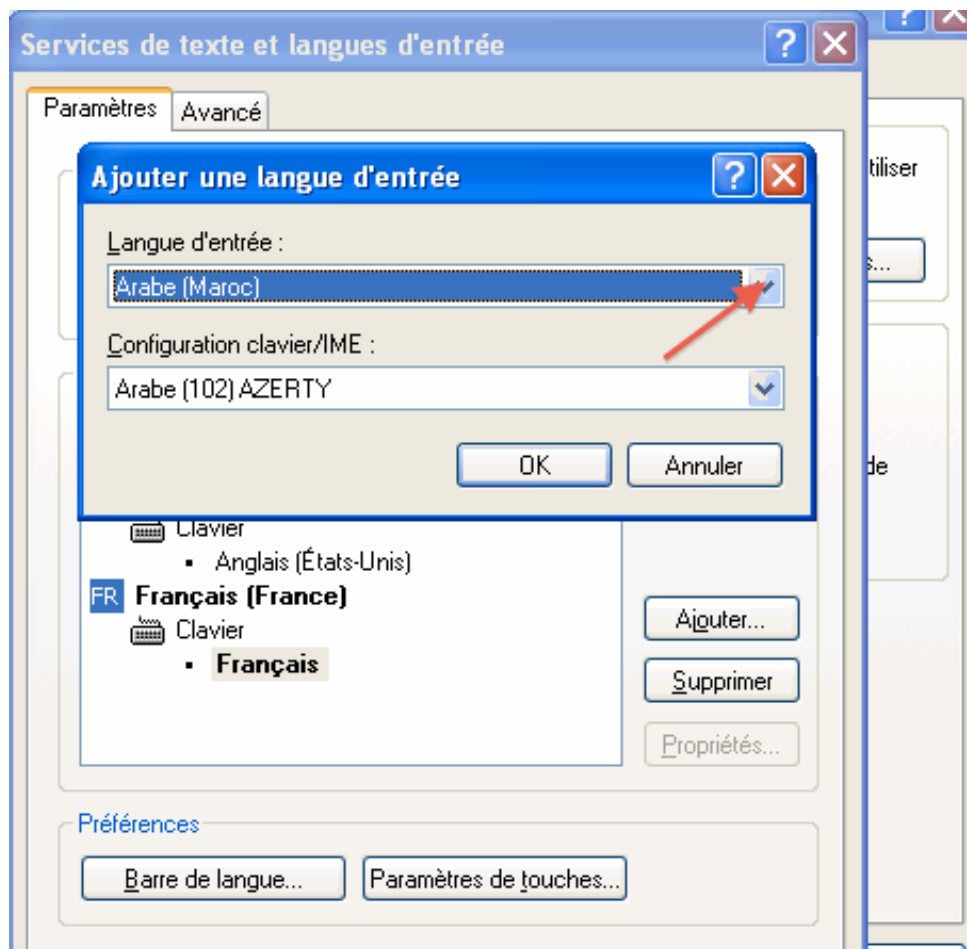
Services de texte et langues d'entrée

Paramètres Avancé

Ajouter une langue d'entrée

Langue d'entrée :

Arabe (Maroc)

Configuration clavier/IME :

Arabe (102) AZERTY

OK Annuler

tiliser

s...

de

Clavier

▪ Anglais (États-Unis)

FR Français (France)

Clavier

▪ Français

Ajouter...

Supprimer

Propriétés...

Préférences

Barre de langue...

Paramètres de touches...